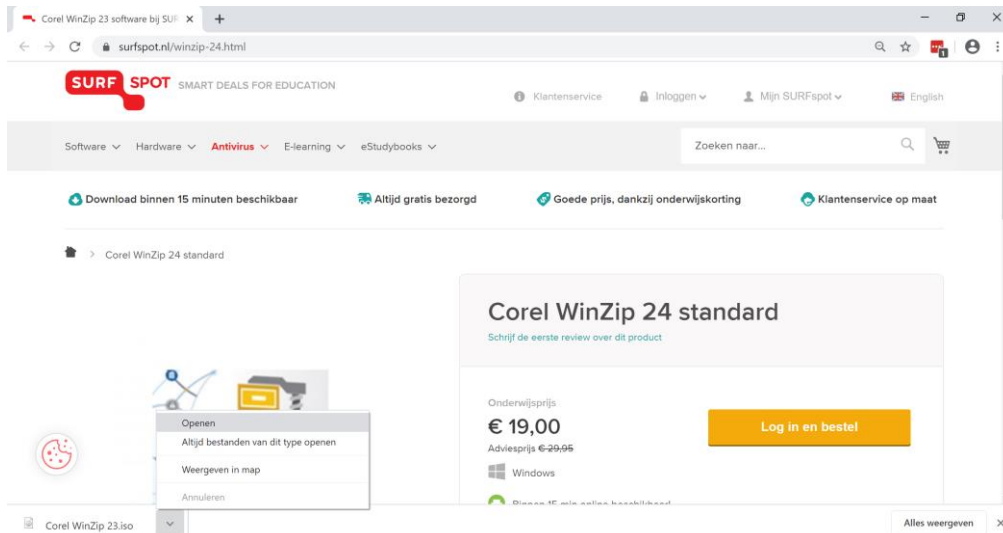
Corel WinZip 23 software bij SUF ×
+
surfspot.nl/winzip-24.html

SURF SPOT SMART DEALS FOR EDUCATION

Klantenservice
Inloggen
Mijn SURFspot
English

Software
Hardware
Antivirus
E-learning
eStudybooks
Zoeken naar...

Download binnen 15 minuten beschikbaar
Altijd gratis bezorgd
Goede prijs, dankzij onderwijskorting
Klantenservice op maat

> Corel WinZip 24 standard

Corel WinZip 24 standard
Schrijf de eerste review over dit product

Onderwijsprijs
€ 19,00
Adviesprijs €29,95
Windows
Log in en bestel
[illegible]

Openen
Altijd bestanden van dit type openen
Weergeven in map
Annuleren

Corel WinZip 23.iso
Alles weergeven
×